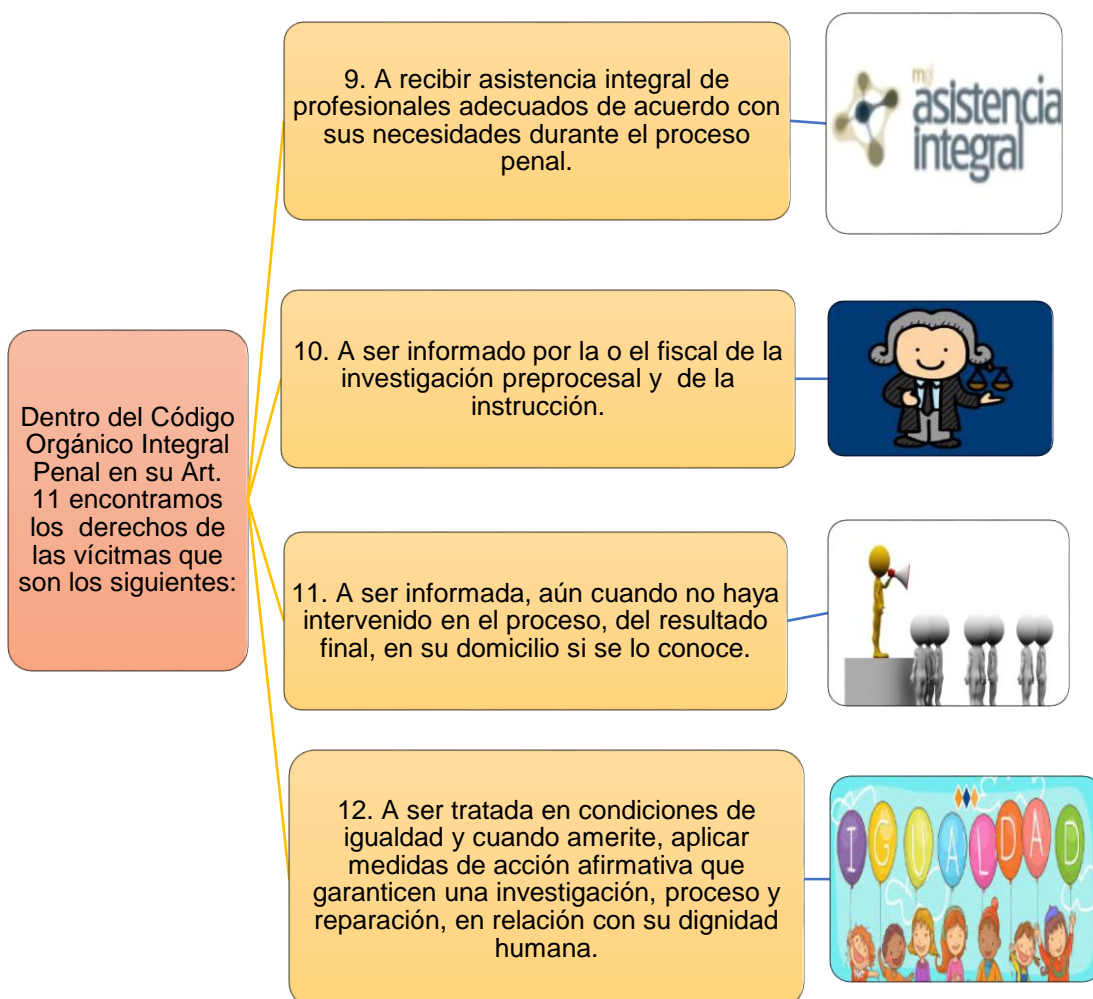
Dentro del Código Orgánico Integral Penal en su Art. 11 encontramos los derechos de las vícitmas que son los siguientes:

9. A recibir asistencia integral de profesionales adecuados de acuerdo con sus necesidades durante el proceso penal.

mj asistencia integral

10. A ser informado por la o el fiscal de la investigación preprocesal y de la instrucción.

11. A ser informada, aún cuando no haya intervenido en el proceso, del resultado final, en su domicilio si se lo conoce.

12. A ser tratada en condiciones de igualdad y cuando amerite, aplicar medidas de acción afirmativa que garanticen una investigación, proceso y reparación, en relación con su dignidad humana.

IGUALDAD